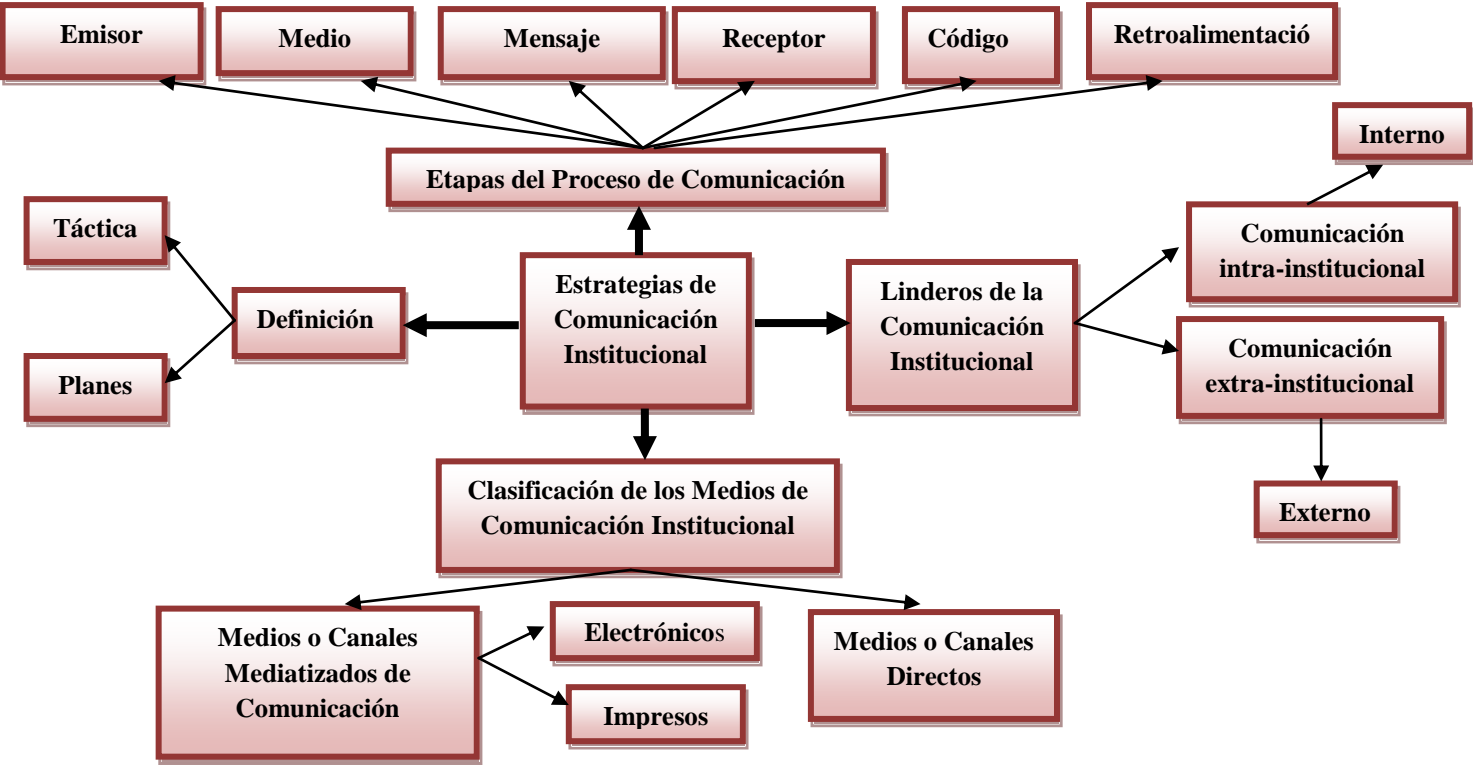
Emisor

Medio

Mensaje

Receptor

Código

Retroalimentació

Etapas del Proceso de Comunicación

Interno

Táctica

Comunicación intra-institucional

Estrategias de Comunicación Institucional

Linderos de la Comunicación Institucional

Definición

Comunicación extra-institucional

Planes

Clasificación de los Medios de Comunicación Institucional

Externo

Medios o Canales Mediatizados de Comunicación

Electrónicos

Impresos

Medios o Canales Directos